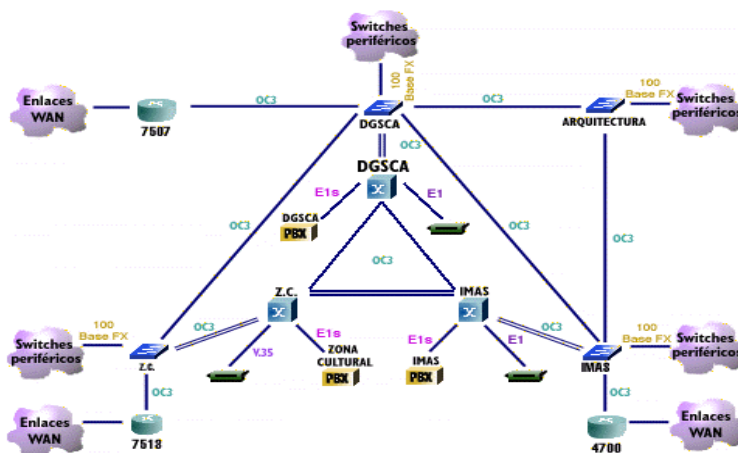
Switches periféricos

100 Base FX

Enlaces WAN

7507

OC3

DGSCA

OC3

ARQUITECTURA

100 Base FX

Switches periféricos

OC3

DGSCA

E1s

E1

DGSCA

PBX

OC3

OC3

OC3

OC3

Z.C.

IMAS

Switches periféricos

100 Base FX

OC3

E1s

E1s

OC3

Z.C.

V.35

ZONA CULTURAL

PBX

IMAS

PBX

E1

100 Base FX

Switches periféricos

IMAS

OC3

Enlaces WAN

7518

4700

Enlaces WAN